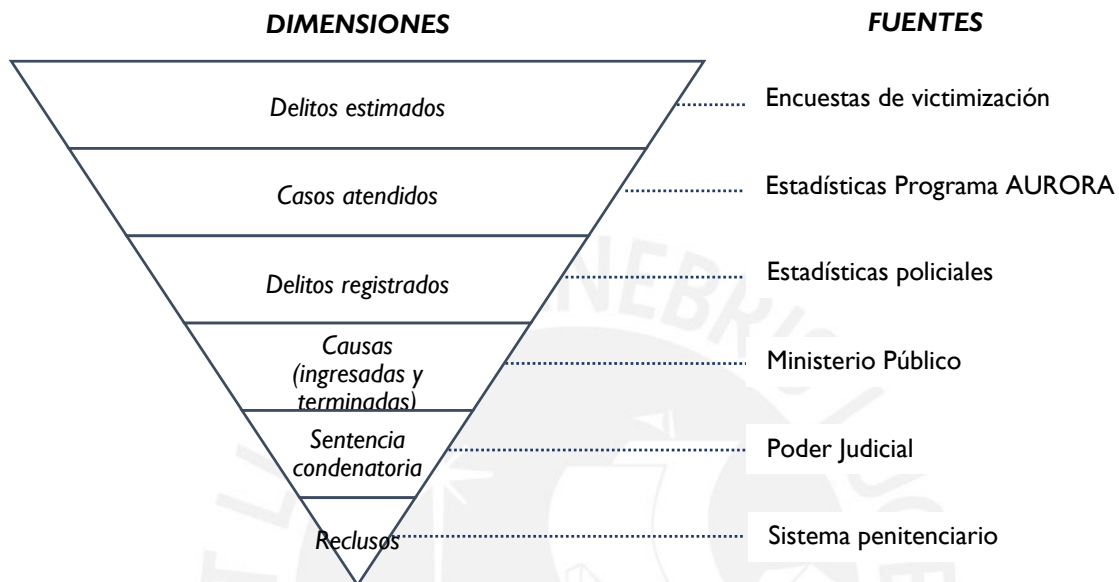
DIMENSIONES

FUENTES

Delitos estimados

Encuestas de victimización

Casos atendidos

Estadísticas Programa AURORA

Delitos registrados

Estadísticas policiales

Causas (ingresadas y terminadas)

Ministerio Público

Sentencia condenatoria

Poder Judicial

Reclusos

Sistema penitenciario